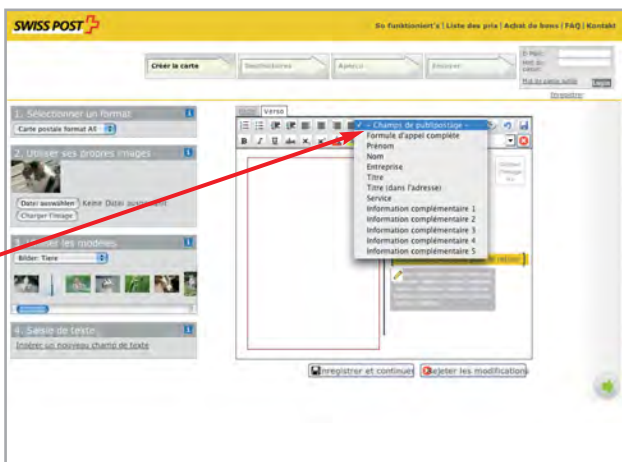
SWISS POST

So funktioniert's | Liste des prix | Achat de bons | FAQ | Kontakt

Créer la carte
Destinataires
Aperçu
Envoyer

E-Mail:
Mot de passe:
Mot de passe oublié
Login
S'inscrire

1. Sélectionner un format
Carte postale format A6

2. Utiliser ses propres images
Datei auswählen Keine Datei ausgewählt
Charger l'image

3. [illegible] les modèles
Bilder: Tiere

4. Saisie de texte
Insérer un nouveau champ de texte

Recto Verso

– Champs de publipostage –
Formule d'appel complète
Prénom
Nom
Entreprise
Titre
Titre (dans l'adresse)
Service
Information complémentaire 1
Information complémentaire 2
Information complémentaire 3
Information complémentaire 4
Information complémentaire 5

Enregistrer et continuer
Rejeter les modifications